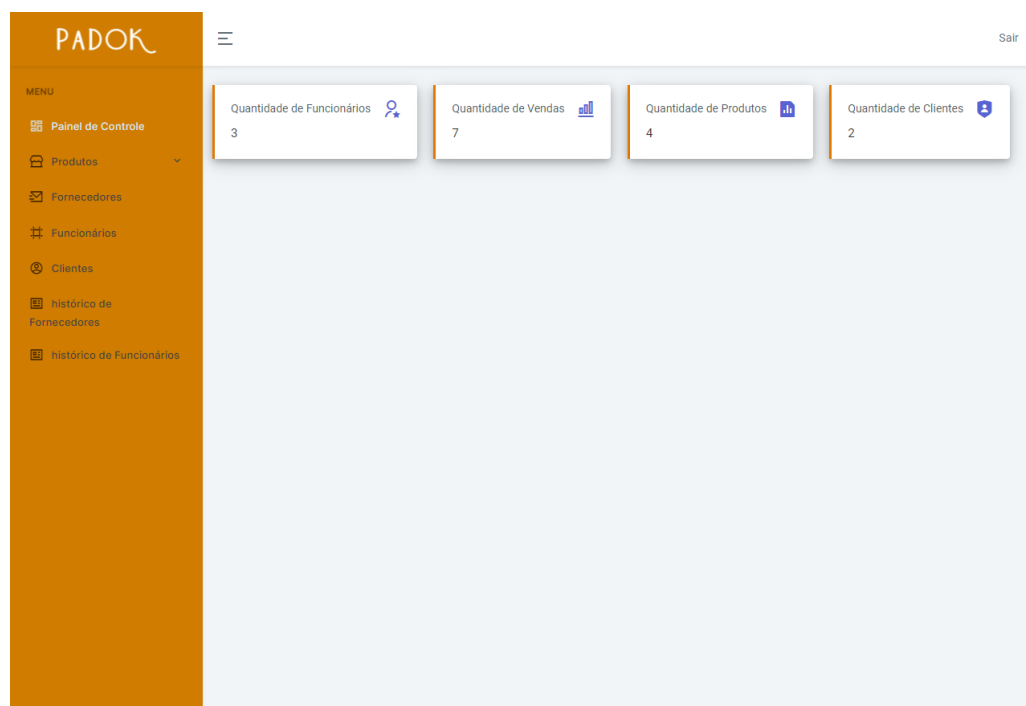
PADOK

Sair

MENU

Painel de Controle

Produtos

Fornecedores

Funcionários

Clientes

histórico de Fornecedores

histórico de Funcionários

Quantidade de Funcionários
3

Quantidade de Vendas
7

Quantidade de Produtos
4

Quantidade de Clientes
2